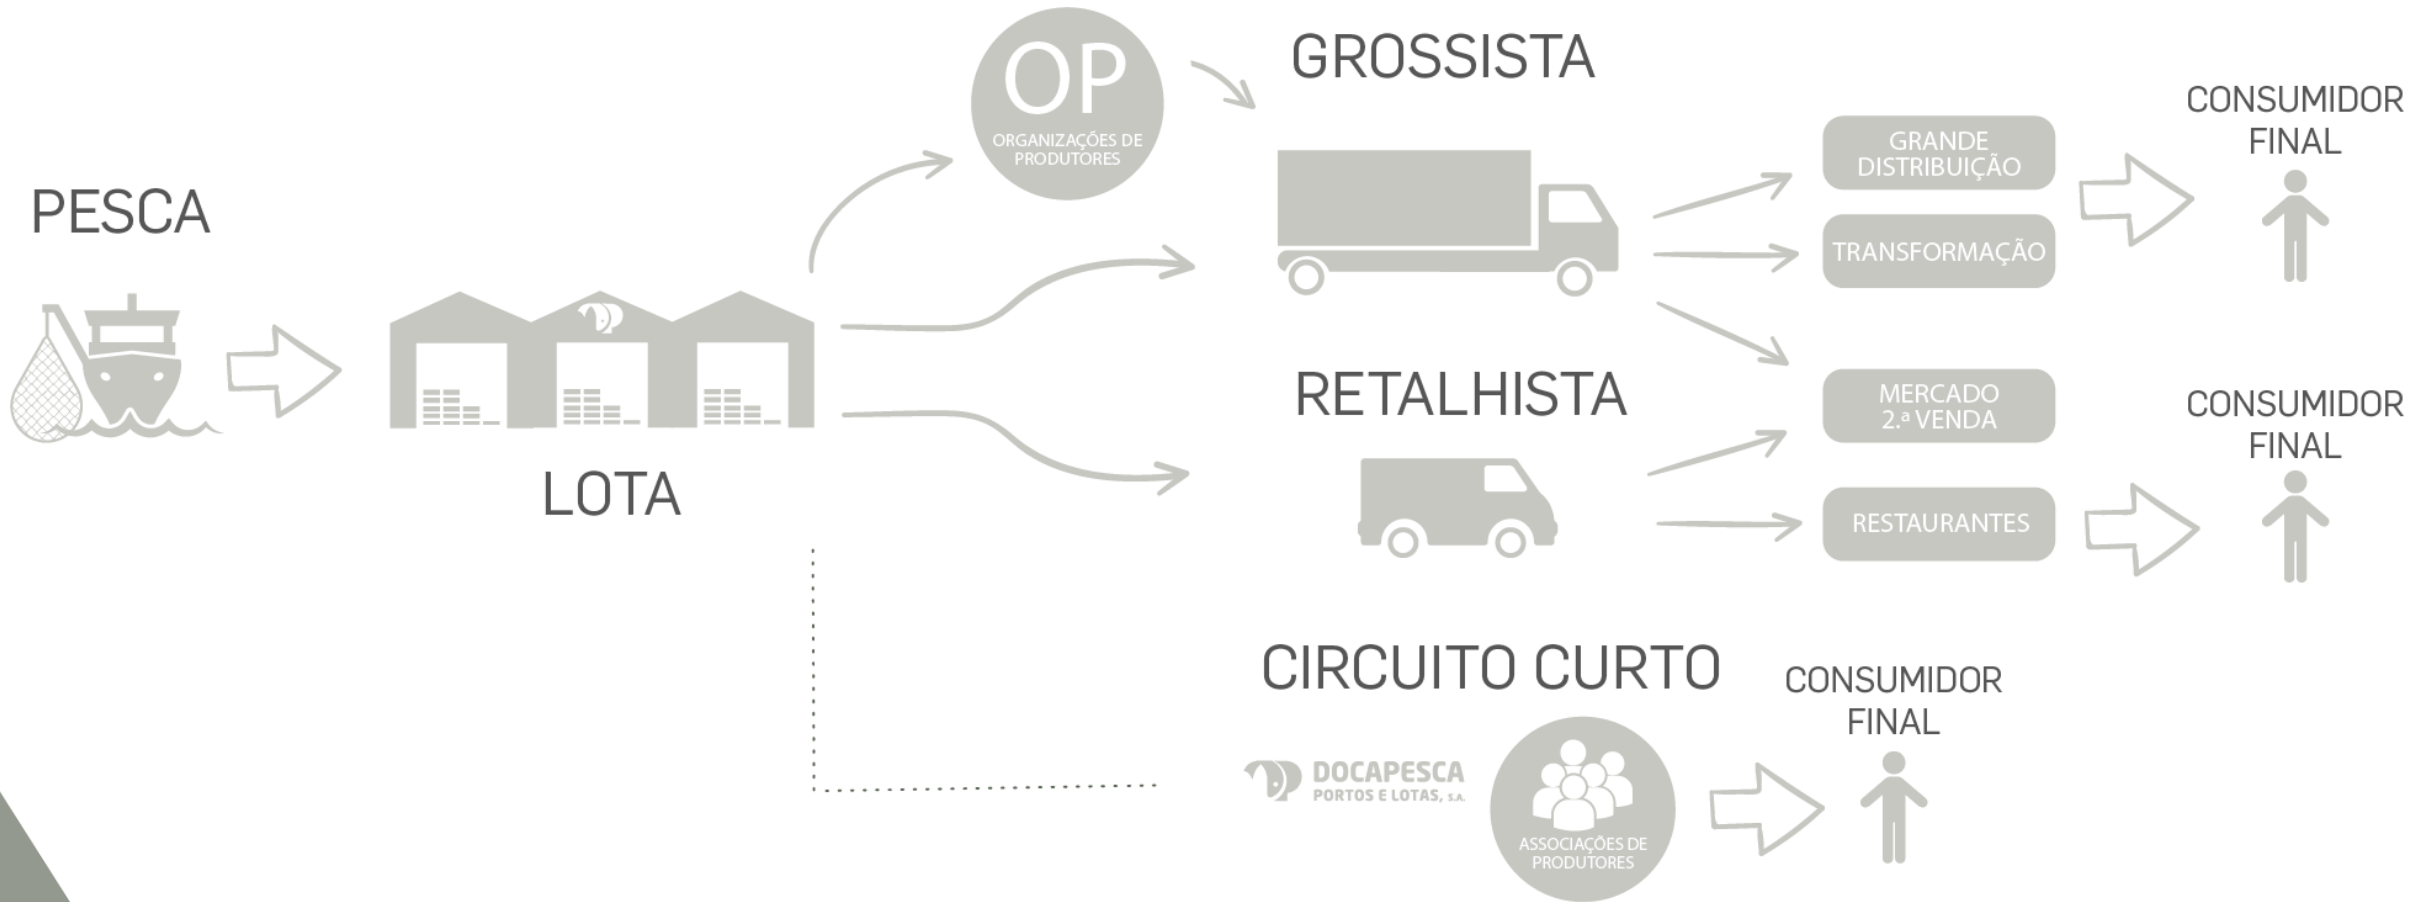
PESCA

LOTA

OP
ORGANIZAÇÕES DE PRODUTORES

GROSSISTA

RETALHISTA

GRANDE DISTRIBUIÇÃO

TRANSFORMAÇÃO

MERCADO 2.ª VENDA

RESTAURANTES

CONSUMIDOR FINAL

CONSUMIDOR FINAL

CIRCUITO CURTO

DOCAPESCA
PORTOS E LOTAS, S.A.

ASSOCIAÇÕES DE PRODUTORES

CONSUMIDOR FINAL